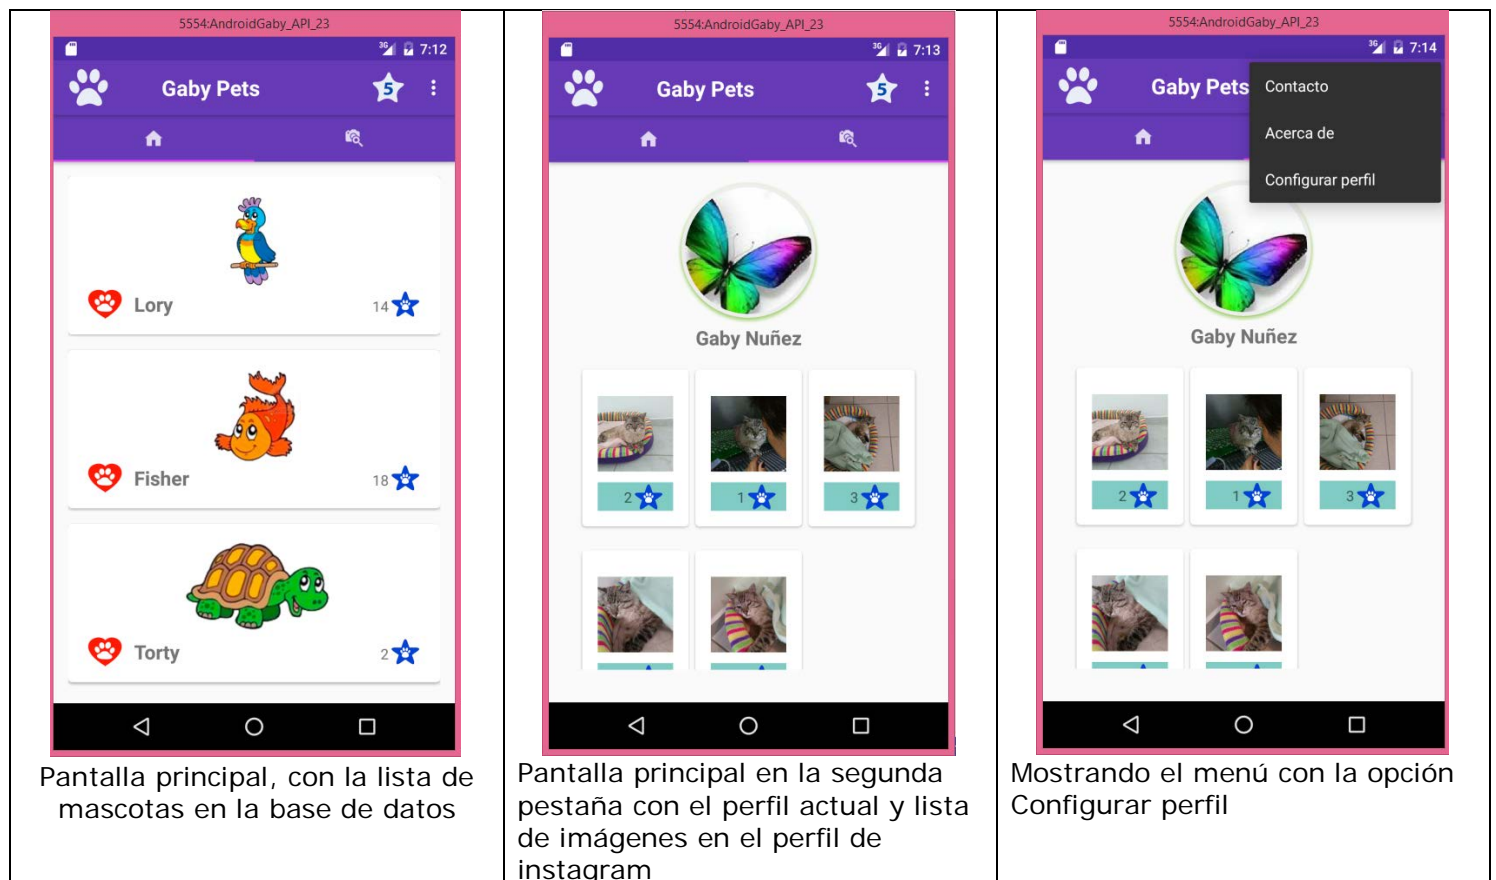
| 5554:AndroidGaby_API_23<br>7:12<br>Gaby Pets<br>5<br>Lory 14<br>Fisher 18<br>Torty 2<br>Pantalla principal, con la lista de mascotas en la base de datos | 5554:AndroidGaby_API_23<br>7:13<br>Gaby Pets<br>5<br>Gaby Nuñez<br>2 1 3<br>Pantalla principal en la segunda pestaña con el perfil actual y lista de imágenes en el perfil de instagram | 5554:AndroidGaby_API_23<br>7:14<br>Gaby Pets<br>Contacto<br>Acerca de<br>Configurar perfil<br>Gaby Nuñez<br>2 1 3<br>Mostrando el menú con la opción Configurar perfil |
|---|---|---|